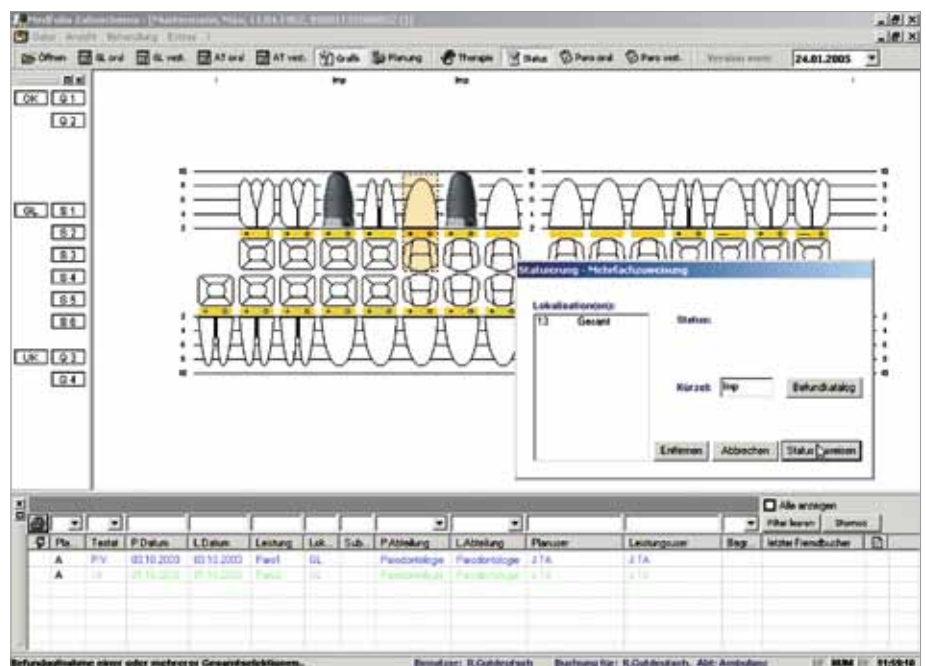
MedFolio Zahnschema - [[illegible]]
Datei Ansicht Verwaltung Extras ?
Öffnen | OK oral | OK vest. | AT oral | AT vest. | Grafik | Planung | Therapie | Status | Paro oral | Paro vest. | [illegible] | 24.01.2005

Imp
Imp

OK | Q1
Q2
GL | S1
S2
S3
S4
S5
S6
UK | Q3
Q4

Statusierung - Mehrfachzuweisung
Lokalisation(en):
13 | Gesamt
Status:
Kürzel: Imp
Befundkatalog
Entfernen | Abbrechen | Status zuweisen

Alle anzeigen
Filter leeren | Stornos

| Pla | Testat | P.Datum | L.Datum | Leistung | Lok. | Sub. | P.Abteilung | L.Abteilung | Planuser | Leistungsuser | Begr. | letzter Fremdbucher |
|---|---|---|---|---|---|---|---|---|---|---|---|---|
| A | PV | 03.10.2003 | 03.10.2003 | Paro1 | GL | | Parodontologie | Parodontologie | J.TA | J.TA | | |
| A | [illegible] | 01.10.2003 | 01.10.2003 | Paro2 | GL | | Parodontologie | Parodontologie | J.TA | J.TA | | |

Befundaufnahme einer oder mehrerer Gesamtselektionen... | Benutzer: R.Guldrzofach | Buchung für: R.Guldrzofach, Abt: Ambulanz | MUM | 11:59:16